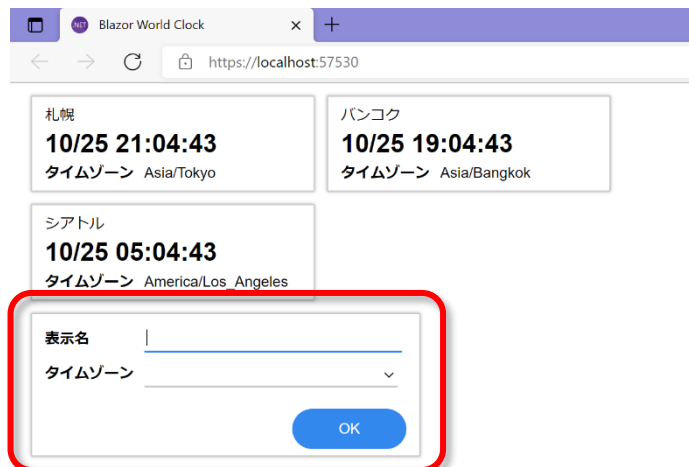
.NET Blazor World Clock ×
+
https://localhost:57530

札幌
10/25 21:04:43
タイムゾーン Asia/Tokyo

バンコク
10/25 19:04:43
タイムゾーン Asia/Bangkok

シアトル
10/25 05:04:43
タイムゾーン America/Los_Angeles

表示名
タイムゾーン
OK